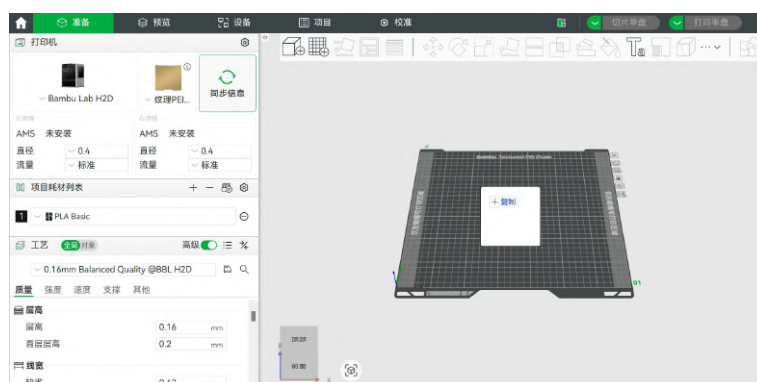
准备 预览 设备 项目 校准 切片单盘 打印单盘

打印机

Bambu Lab H2D

纹理PEI...

同步信息

左喷嘴 右喷嘴

AMS 未安装 AMS 未安装

直径 0.4 直径 0.4

流量 标准 流量 标准

项目耗材列表

1 PLA Basic

工艺 全局 对象 高级

0.16mm Balanced Quality @BBL H2D

质量 强度 速度 支撑 其他

层高

层高 0.16 mm

首层层高 0.2 mm

线宽

+ 复制

Bambu Textured PEI Plate

01

顶部

前面